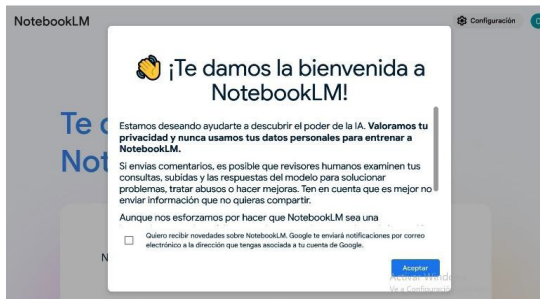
NotebookLM

Configuración

Te

Not

N

👋 ¡Te damos la bienvenida a NotebookLM!

Estamos deseando ayudarte a descubrir el poder de la IA. **Valoramos tu privacidad y nunca usamos tus datos personales para entrenar a NotebookLM.**

Si envías comentarios, es posible que revisores humanos examinen tus consultas, subidas y las respuestas del modelo para solucionar problemas, tratar abusos o hacer mejoras. Ten en cuenta que es mejor no enviar información que no quieras compartir.

Aunque nos esforzamos por hacer que NotebookLM sea una

Quiero recibir novedades sobre NotebookLM. Google te enviará notificaciones por correo electrónico a la dirección que tengas asociada a tu cuenta de Google.

Aceptar

Activar Windows
Ve a Configuración